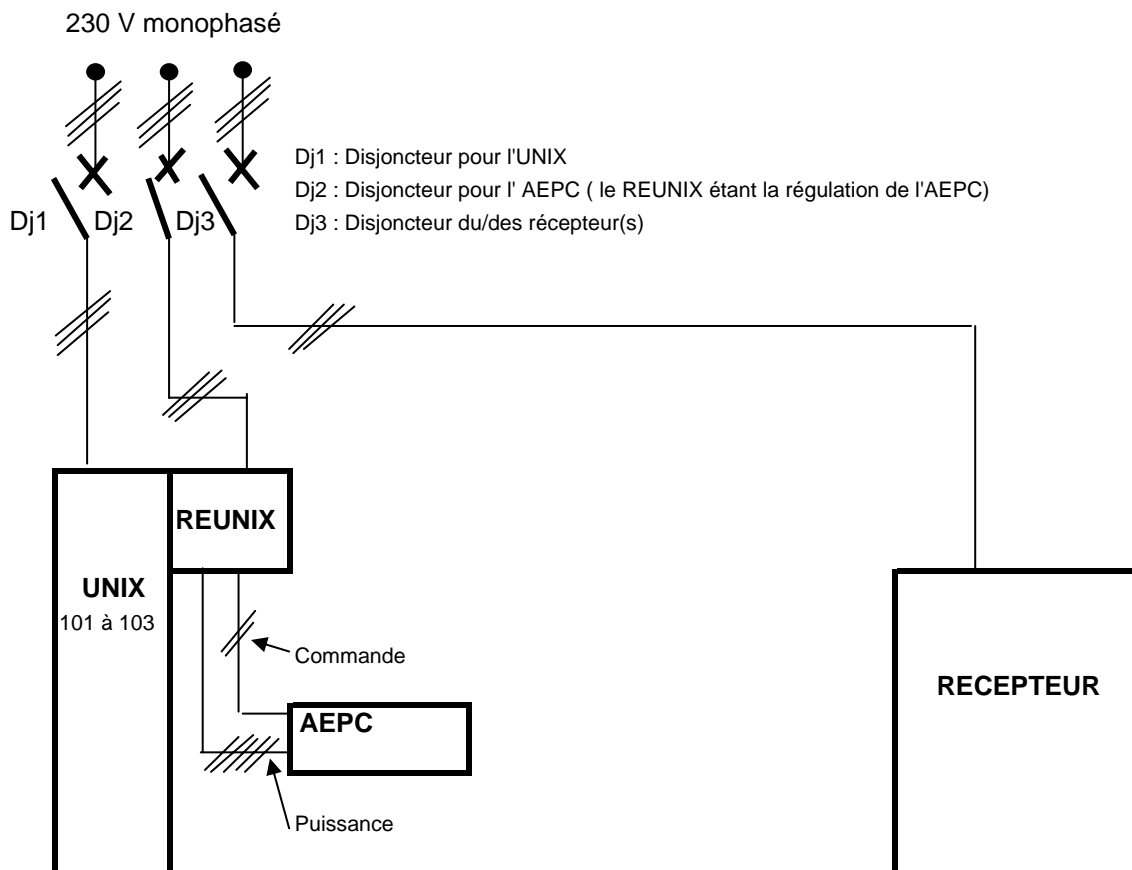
230 V monophasé

Dj1 : Disjoncteur pour l'UNIX
Dj2 : Disjoncteur pour l' AEPC ( le REUNIX étant la régulation de l'AEPC)
Dj3 : Disjoncteur du/des récepteur(s)

Dj1
Dj2
Dj3

REUNIX

UNIX
101 à 103

Commande

AEPC

Puissance

RECEPTEUR